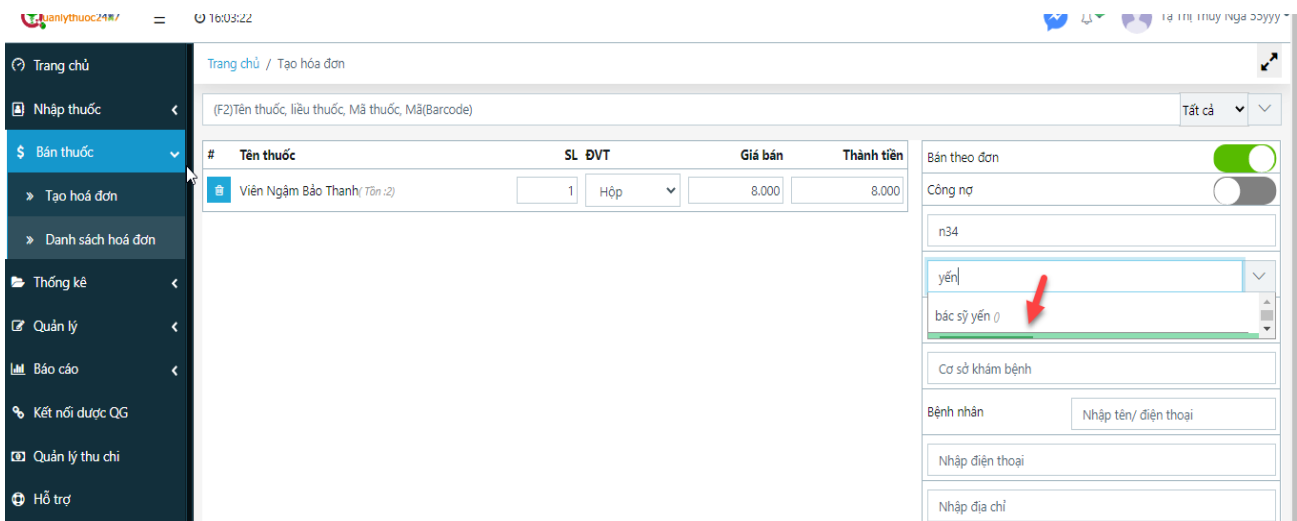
quanlythuoc247 ☰ 16:03:22 Tạ Thị Thúy Nga 55yyy

Trang chủ
Nhập thuốc
Bán thuốc
» Tạo hoá đơn
» Danh sách hoá đơn
Thống kê
Quản lý
Báo cáo
Kết nối dược QG
Quản lý thu chi
Hỗ trợ

Trang chủ / Tạo hóa đơn

(F2)Tên thuốc, liều thuốc, Mã thuốc, Mã(Barcode)
Tất cả

| # | Tên thuốc | SL | ĐVT | Giá bán | Thành tiền |
|---|---|---|---|---|---|
| | Viên Ngậm Bảo Thanh( Tồn :2) | 1 | Hộp | 8.000 | 8.000 |

Bán theo đơn
Công nợ
n34
yến
bác sỹ yến ()
Cơ sở khám bệnh
Bệnh nhân
Nhập tên/ điện thoại
Nhập điện thoại
Nhập địa chỉ